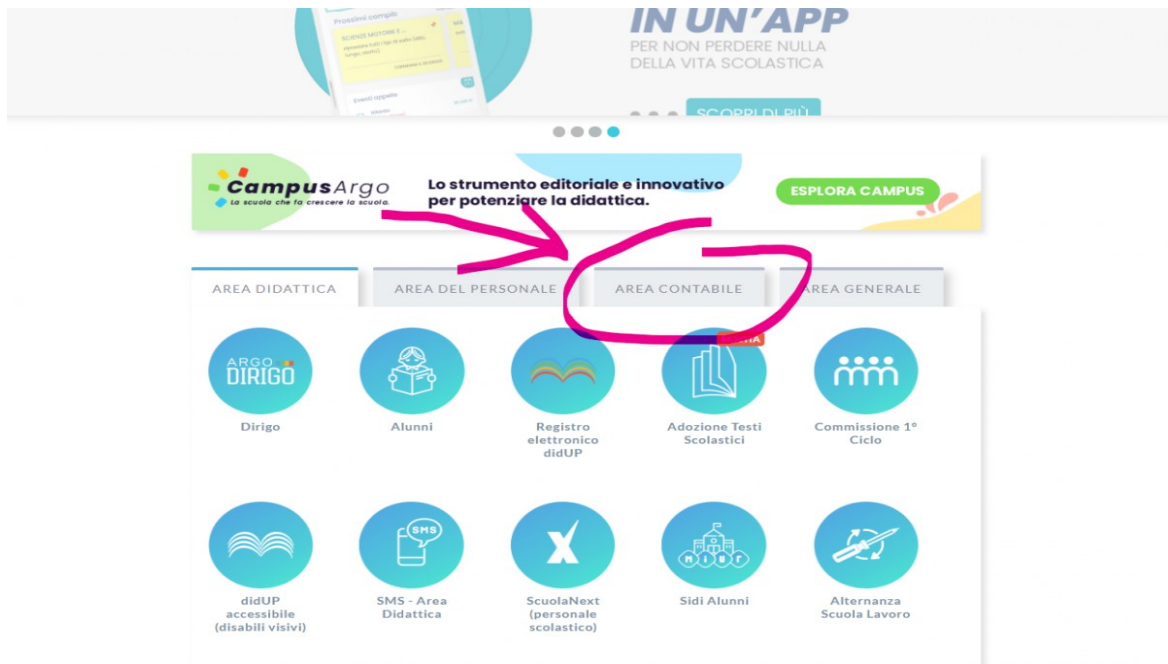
Prossimi compiti

SCIENZE MOTORIE E...

IN UN'APP
PER NON PERDERE NULLA DELLA VITA SCOLASTICA

SCOPRI DI PIÙ

CampusArgo
La scuola che fa crescere la scuola.

Lo strumento editoriale e innovativo per potenziare la didattica.

ESPLORA CAMPUS

AREA DIDATTICA
AREA DEL PERSONALE
AREA CONTABILE
AREA GENERALE

ARGO DIRIGO
Dirigo

Alunni

Registro elettronico didUP

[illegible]IA
Adozione Testi Scolastici

Commissione 1° Ciclo

didUP accessibile (disabili visivi)

SMS
SMS - Area Didattica

ScuolaNext (personale scolastico)

MIUR
Sidi Alunni

Alternanza Scuola Lavoro